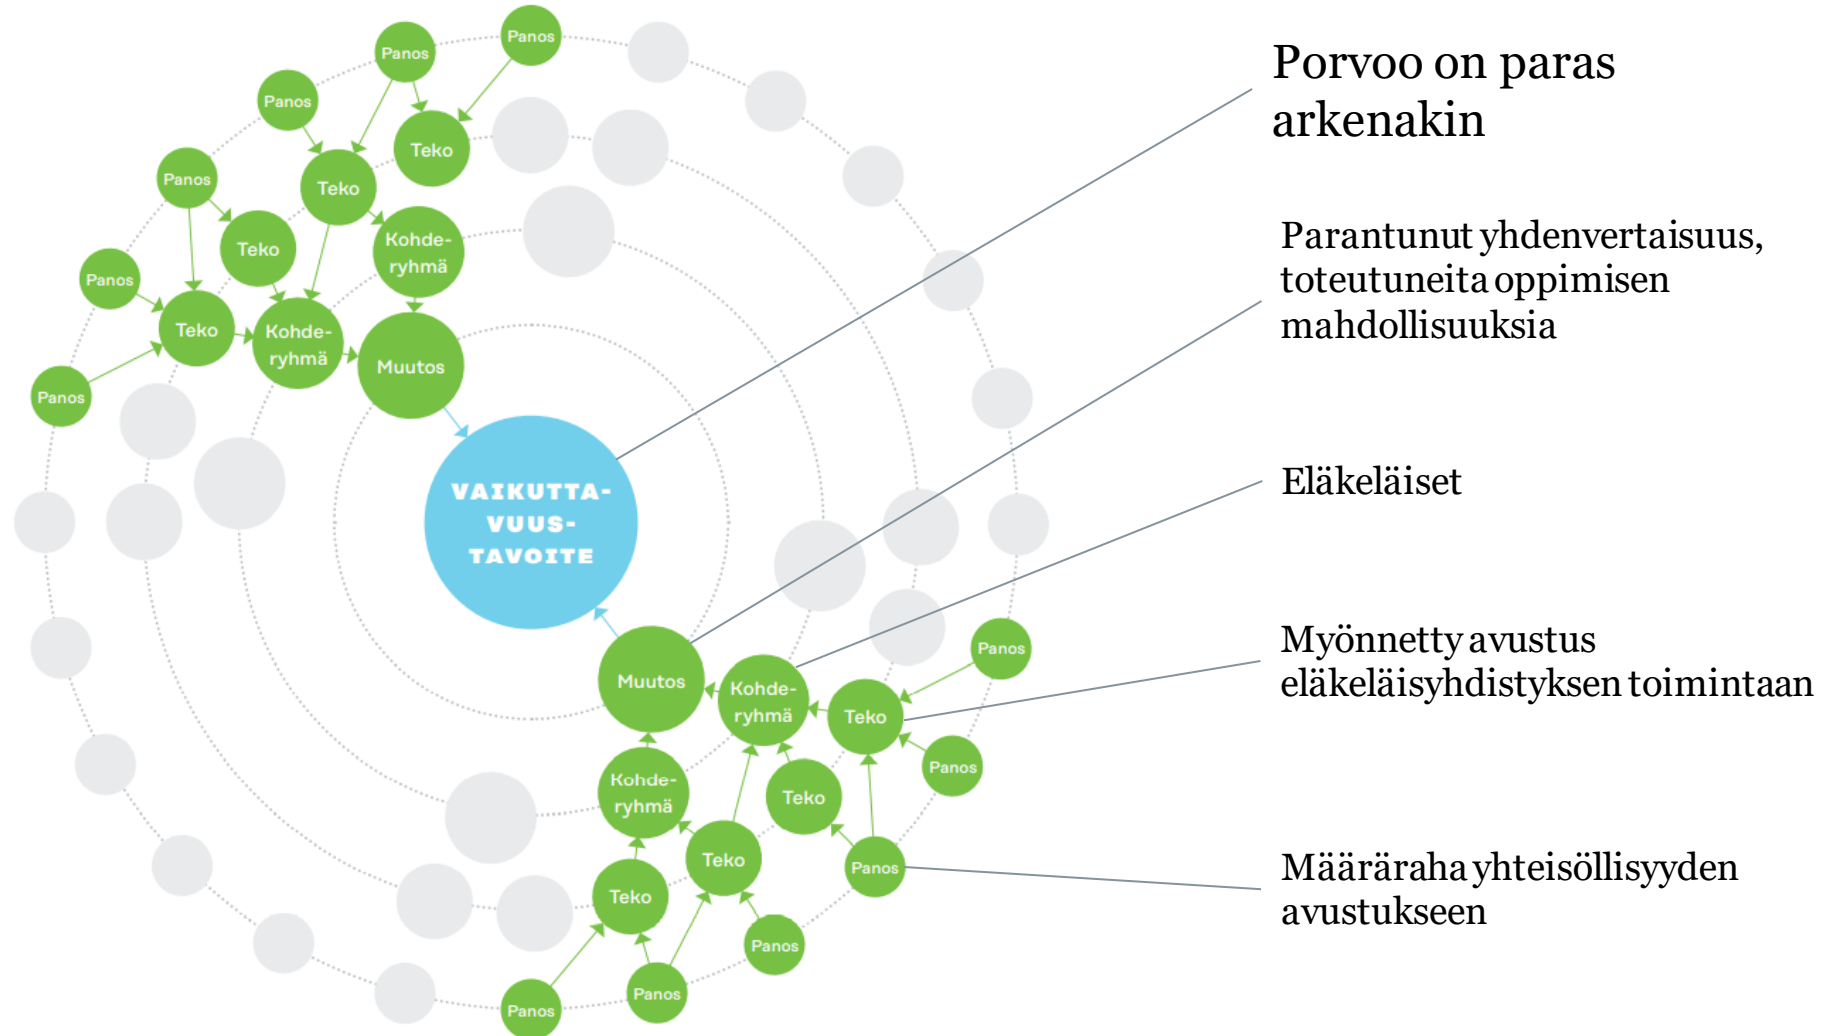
Panos
Panos
Panos
Teko
Panos
Teko
Teko
Kohderyhmä
Panos
Teko
Kohderyhmä
Muutos
Panos
VAIKUTTAVUUSTAVOITE
Muutos
Kohderyhmä
Teko
Panos
Panos
Kohderyhmä
Teko
Teko
Teko
Panos
Panos
Panos
Panos

Porvoo on paras arkenakin

Parantunut yhdenvertaisuus, toteutuneita oppimisen mahdollisuuksia

Eläkeläiset

Myönnetty avustus eläkeläisyhdistyksen toimintaan

Määräraha yhteisöllisyyden avustukseen